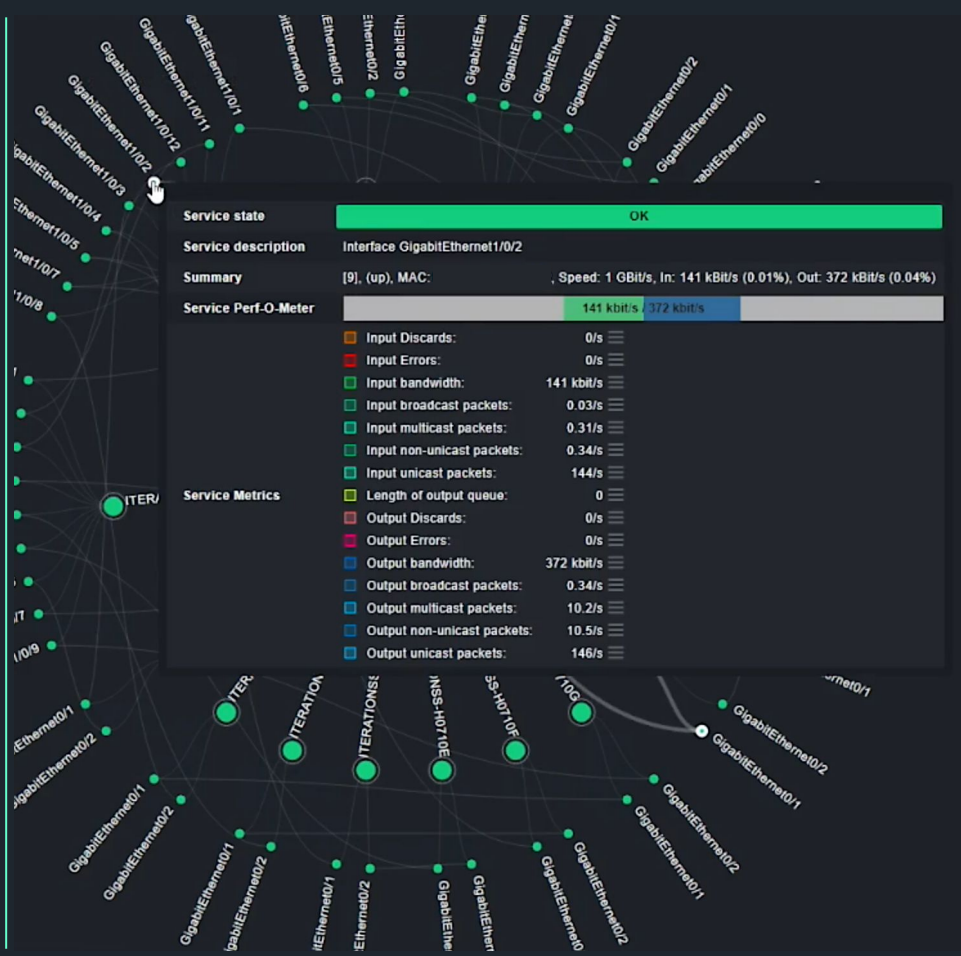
GigabitEthernet1/0/11
GigabitEthernet1/0/1
GigabitEthernet1/0/12
GigabitEthernet1/0/2
GigabitEthernet1/0/3
Ethernet1/0/4
Ethernet1/0/5
ernet1/0/7
1/0/8
GigabitEthernet0/6
Ethernet0/5
Ethernet0/2
GigabitEthernet
GigabitEthern
GigabitEthern
GigabitEthernet0/1
GigabitEthernet0/2
GigabitEthernet0/1
GigabitEthernet0/0

| Service state | OK |
|---|---|
| Service description | Interface GigabitEthernet1/0/2 |
| Summary | [9], (up), MAC: , Speed: 1 GBit/s, In: 141 kBit/s (0.01%), Out: 372 kBit/s (0.04%) |
| Service Perf-O-Meter | 141 kbit/s / 372 kbit/s |
| Service Metrics | Input Discards: 0/s<br>Input Errors: 0/s<br>Input bandwidth: 141 kbit/s<br>Input broadcast packets: 0.03/s<br>Input multicast packets: 0.31/s<br>Input non-unicast packets: 0.34/s<br>Input unicast packets: 144/s<br>Length of output queue: 0<br>Output Discards: 0/s<br>Output Errors: 0/s<br>Output bandwidth: 372 kbit/s<br>Output broadcast packets: 0.34/s<br>Output multicast packets: 10.2/s<br>Output non-unicast packets: 10.5/s<br>Output unicast packets: 146/s |

ITER/
/T
1/0/9
ITER
ITERATION
ITERATIONS
NSS-H0710E
S-H0710F
710G
Ethernet0/1
Ethernet0/2
GigabitEthernet0/1
GigabitEthernet0/2
GigabitEthernet0/1
GigabitEthernet0/2
Ethernet0/1
Ethernet0/2
GigabitEthernet
GigabitEthernet
GigabitEthernet0/
GigabitEthernet0/2
GigabitEthernet0/1
GigabitEthernet0/2
GigabitEthernet0/2
GigabitEthernet0/1
ernet0/1
GigabitEthernet0/2
GigabitEthernet0/1